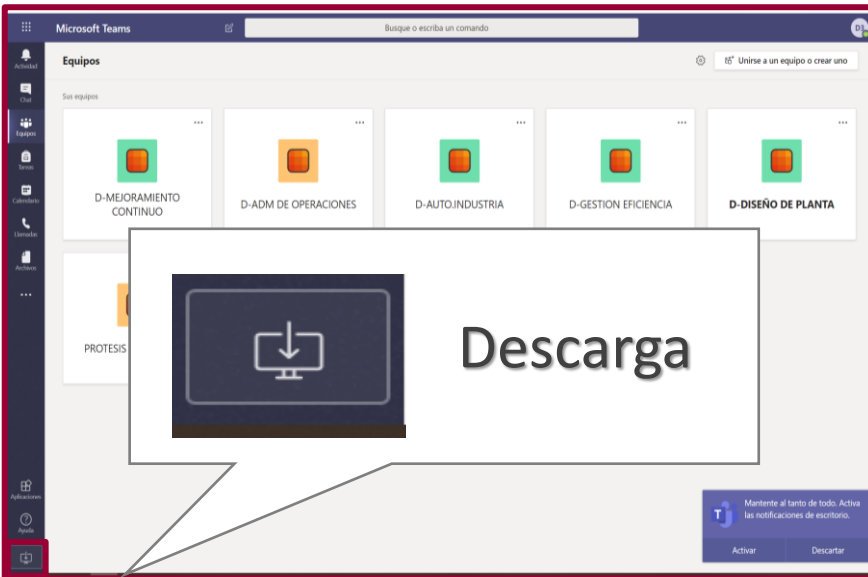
Microsoft Teams

Busque o escriba un comando

Actividad
Chat
Equipos
Tareas
Calendario
Llamadas
Archivos
...

Equipos

Unirse a un equipo o crear uno

Sus equipos

D-MEJORAMIENTO CONTINUO

D-ADM DE OPERACIONES

D-AUTO.INDUSTRIA

D-GESTION EFICIENCIA

D-DISEÑO DE PLANTA

PROTESIS

Descarga

Aplicaciones
Ayuda

Mantente al tanto de todo. Activa las notificaciones de escritorio.

Activar

Descartar